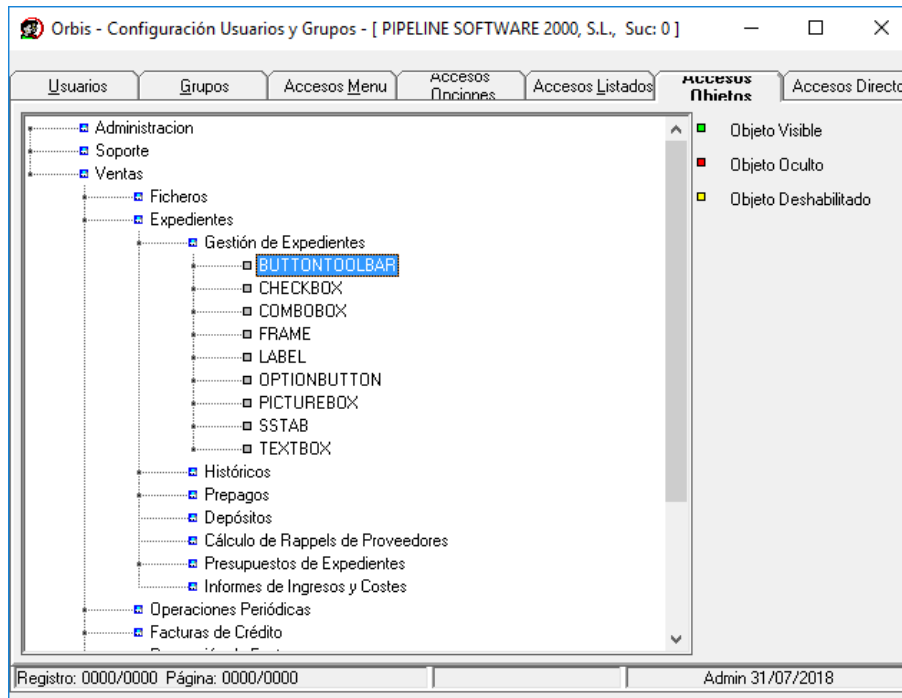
Orbis - Configuración Usuarios y Grupos - [ PIPELINE SOFTWARE 2000, S.L., Suc: 0 ]

Usuarios | Grupos | Accesos Menu | Accesos Opciones | Accesos Listados | Accesos Objetos | Accesos Directo

Administracion
Soporte
Ventas
Ficheros
Expedientes
Gestión de Expedientes
BUTTONTOOLBAR
CHECKBOX
COMBOBOX
FRAME
LABEL
OPTIONBUTTON
PICTUREBOX
SSTAB
TEXTBOX
Históricos
Prepagos
Depósitos
Cálculo de Rappels de Proveedores
Presupuestos de Expedientes
Informes de Ingresos y Costes
Operaciones Periódicas
Facturas de Crédito
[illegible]

Objeto Visible
Objeto Oculto
Objeto Deshabilitado

Registro: 0000/0000 Página: 0000/0000
Admin 31/07/2018